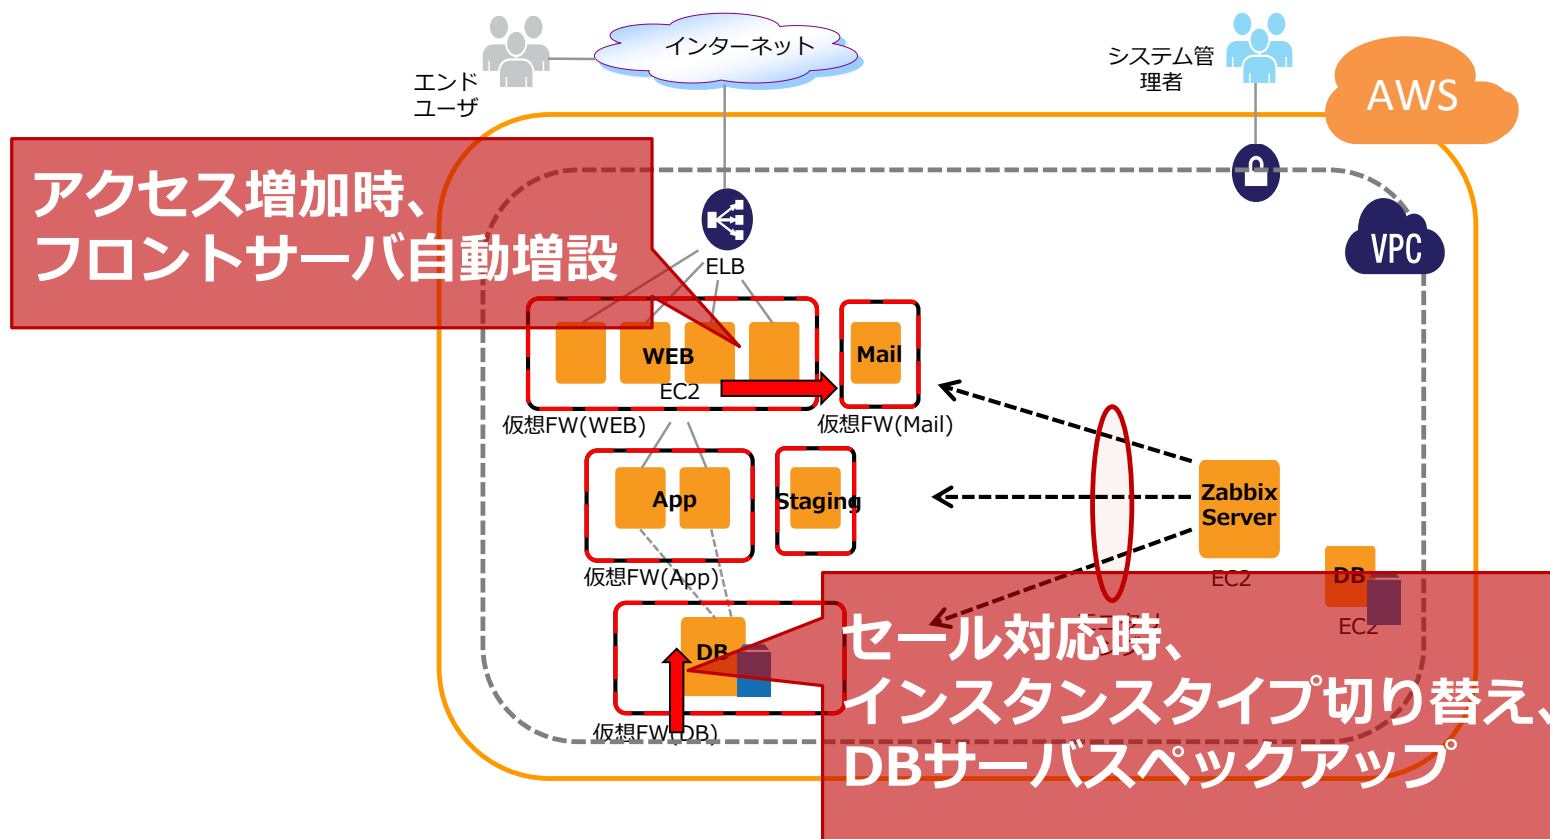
インターネット

エンド
ユーザ

システム管理者

AWS

アクセス増加時、
フロントサーバ自動増設

VPC

ELB

WEB

EC2

Mail

仮想FW(WEB)

仮想FW(Mail)

App

Staging

Zabbix Server

仮想FW(App)

EC2

DB

EC2

DB

仮想FW(DB)

セール対応時、
インスタンスタイプ切り替え、
DBサーバスペックアップ